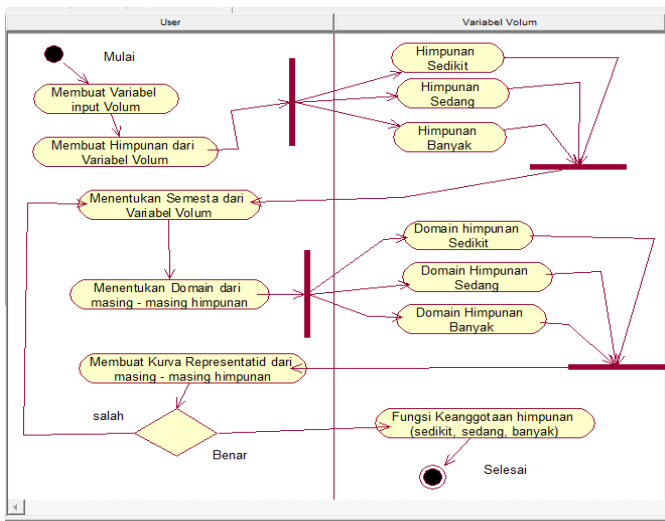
User

Variabel Volum

Mulai

Membuat Variabel input Volum

Membuat Himpunan dari Variabel Volum

Himpunan Sedikit

Himpunan Sedang

Himpunan Banyak

Menentukan Semesta dari Variabel Volum

Domain himpunan Sedikit

Domain Himpunan Sedang

Menentukan Domain dari masing - masing himpunan

Domain Himpunan Banyak

Membuat Kurva Representatid dari masing - masing himpunan

salah

Fungsi Keanggotaan himpunan (sedikit, sedang, banyak)

Benar

Selesai